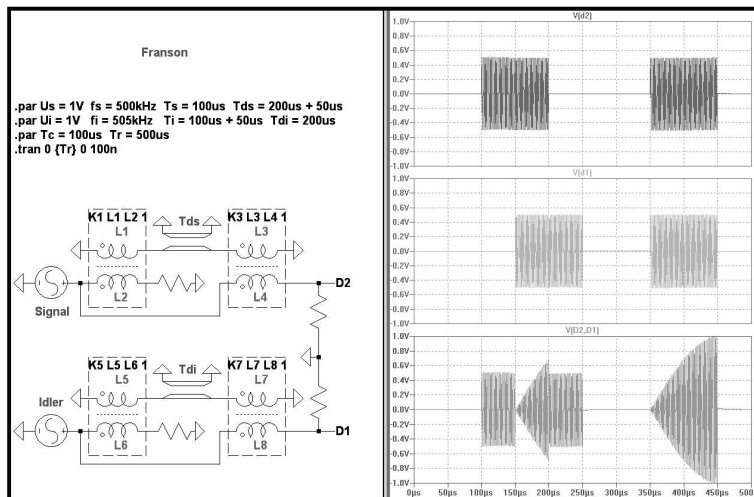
Franson

.par Us = 1V fs = 500kHz Ts = 100us Tds = 200us + 50us
.par Ui = 1V fi = 505kHz Ti = 100us + 50us Tdi = 200us
.par Tc = 100us Tr = 500us
.tran 0 {Tr} 0 100n

K1 L1 L2 1
L1
Tds
K3 L3 L4 1
L3
L2
L4
D2
Signal

K5 L5 L6 1
L5
Tdi
K7 L7 L8 1
L7
Idler
L6
L8
D1

V(d2)
1.0V
0.8V
0.6V
0.4V
0.2V
0.0V
-0.2V
-0.4V
-0.6V
-0.8V
-1.0V

V(d1)
1.0V
0.8V
0.6V
0.4V
0.2V
0.0V
-0.2V
-0.4V
-0.6V
-0.8V
-1.0V

V(D2,D1)
1.0V
0.8V
0.6V
0.4V
0.2V
0.0V
-0.2V
-0.4V
-0.6V
-0.8V
-1.0V

0µs 50µs 100µs 150µs 200µs 250µs 300µs 350µs 400µs 450µs 500